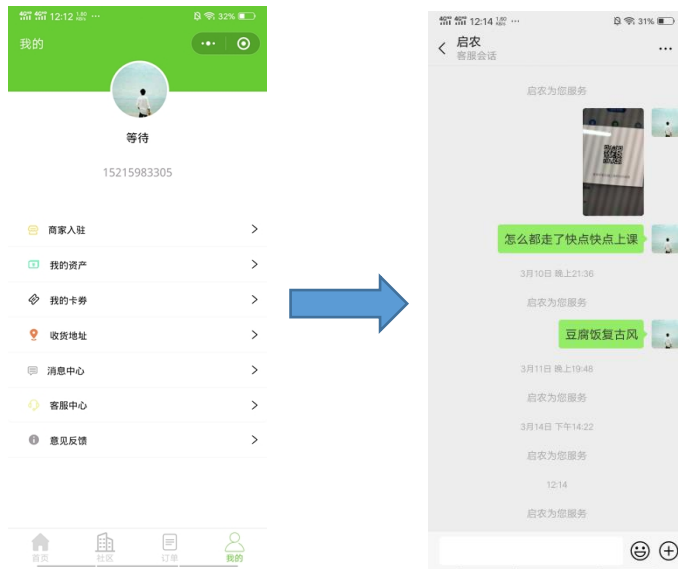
12:12 32%
我的
等待
15215983305
商家入驻
我的资产
我的卡券
收货地址
消息中心
客服中心
意见反馈
首页
社区
订单
我的

12:14 31%
启农
客服会话
启农为您服务
怎么都走了快点快点上课
3月10日 晚上21:36
启农为您服务
豆腐饭复古风
3月11日 晚上19:48
启农为您服务
3月14日 下午14:22
启农为您服务
12:14
启农为您服务